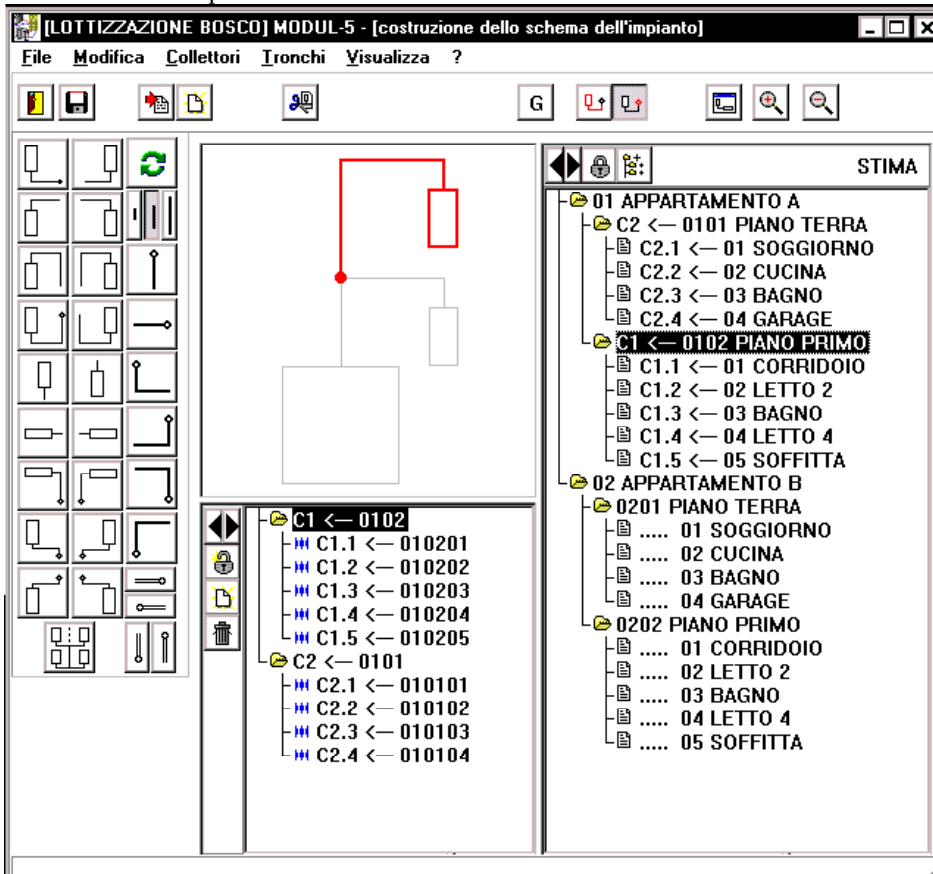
[LOTTIZZAZIONE BOSCO] MODUL-5 - [costruzione dello schema dell'impianto]

File Modifica Collettori Tronchi Visualizza ?

G

STIMA

01 APPARTAMENTO A
C2 <— 0101 PIANO TERRA
C2.1 <— 01 SOGGIORNO
C2.2 <— 02 CUCINA
C2.3 <— 03 BAGNO
C2.4 <— 04 GARAGE
C1 <— 0102 PIANO PRIMO
C1.1 <— 01 CORRIDOIO
C1.2 <— 02 LETTO 2
C1.3 <— 03 BAGNO
C1.4 <— 04 LETTO 4
C1.5 <— 05 SOFFITTA
02 APPARTAMENTO B
0201 PIANO TERRA
..... 01 SOGGIORNO
..... 02 CUCINA
..... 03 BAGNO
..... 04 GARAGE
0202 PIANO PRIMO
..... 01 CORRIDOIO
..... 02 LETTO 2
..... 03 BAGNO
..... 04 LETTO 4
..... 05 SOFFITTA

C1 <— 0102
C1.1 <— 010201
C1.2 <— 010202
C1.3 <— 010203
C1.4 <— 010204
C1.5 <— 010205
C2 <— 0101
C2.1 <— 010101
C2.2 <— 010102
C2.3 <— 010103
C2.4 <— 010104